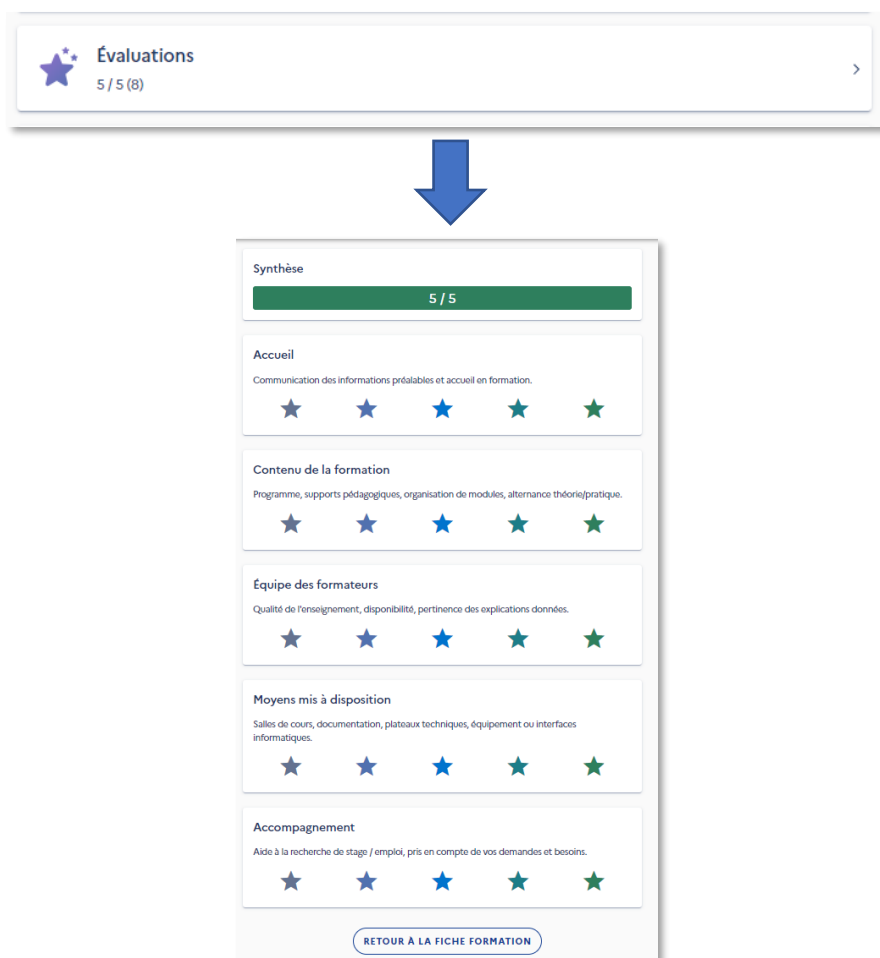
Évaluations
5 / 5 (8)

Synthèse
5 / 5

Accueil
Communication des informations préalables et accueil en formation.

Contenu de la formation
Programme, supports pédagogiques, organisation de modules, alternance théorie/pratique.

Équipe des formateurs
Qualité de l'enseignement, disponibilité, pertinence des explications données.

Moyens mis à disposition
Salles de cours, documentation, plateaux techniques, équipement ou interfaces informatiques.

Accompagnement
Aide à la recherche de stage / emploi, pris en compte de vos demandes et besoins.

RETOUR À LA FICHE FORMATION